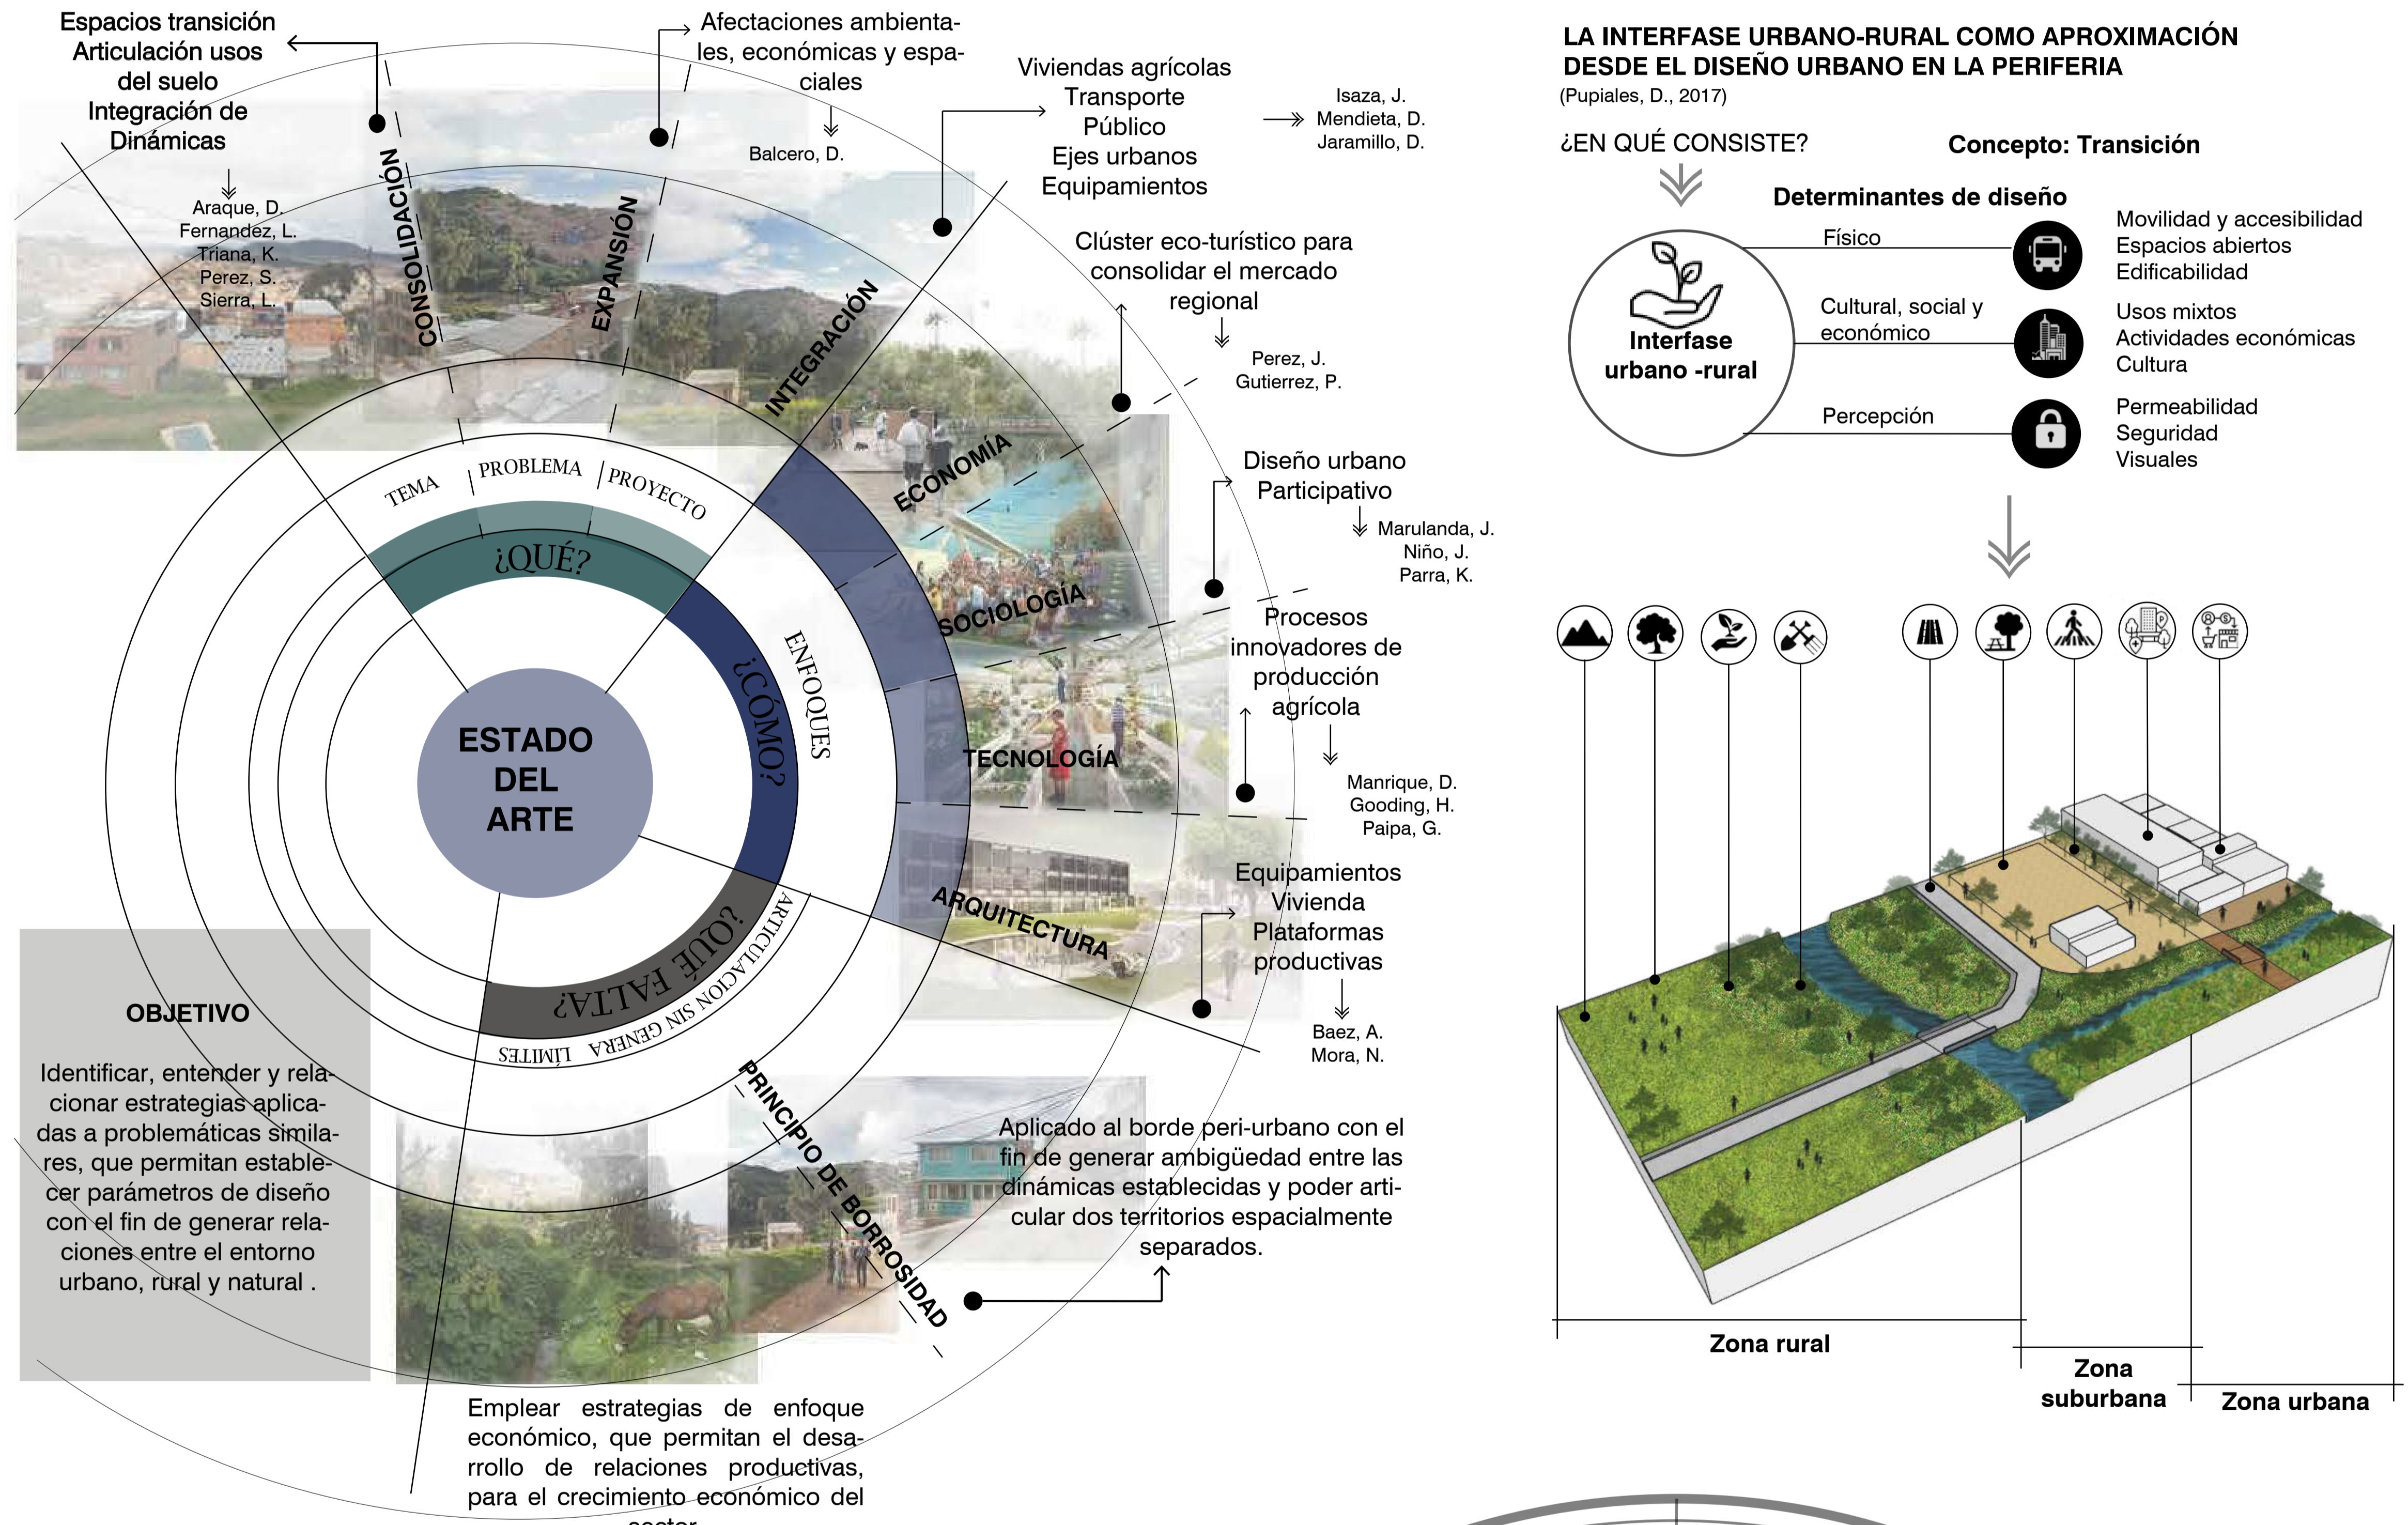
Espacios transición
Articulación usos del suelo
Integración de Dinámicas

Araque, D.
Fernandez, L.
Triana, K.
Perez, S.
Sierra, L.

Afectaciones ambientales, económicas y espaciales

Balcero, D.

Viviendas agrícolas
Transporte Público
Ejes urbanos
Equipamientos

Isaza, J.
Mendieta, D.
Jaramillo, D.

Clúster eco-turístico para consolidar el mercado regional

Perez, J.
Gutierrez, P.

Diseño urbano Participativo

Marulanda, J.
Niño, J.
Parra, K.

Procesos innovadores de producción agrícola

Manrique, D.
Gooding, H.
Paipa, G.

Equipamientos
Vivienda
Plataformas productivas

Baez, A.
Mora, N.

Aplicado al borde peri-urbano con el fin de generar ambigüedad entre las dinámicas establecidas y poder articular dos territorios espacialmente separados.

CONSOLIDACIÓN
EXPANSIÓN
INTEGRACIÓN
ECONOMÍA
SOCIOLOGÍA
TECNOLOGÍA
ARQUITECTURA
PRINCIPIO DE BORROSIDAD

TEMA
PROBLEMA
PROYECTO
¿QUÉ?
ENFOQUES
¿CÓMO?
¿QUÉ FALTA?
ARTICULACIÓN SIN GENERAR LÍMITES

ESTADO DEL ARTE

OBJETIVO

Identificar, entender y relacionar estrategias aplicadas a problemáticas similares, que permitan establecer parámetros de diseño con el fin de generar relaciones entre el entorno urbano, rural y natural .

Emplear estrategias de enfoque económico, que permitan el desarrollo de relaciones productivas, para el crecimiento económico del sector

LA INTERFASE URBANO-RURAL COMO APROXIMACIÓN DESDE EL DISEÑO URBANO EN LA PERIFERIA
(Pupiales, D., 2017)

¿EN QUÉ CONSISTE?

Concepto: Transición

Determinantes de diseño

Interfase urbano -rural

Físico
Cultural, social y económico
Percepción

Movilidad y accesibilidad
Espacios abiertos
Edificabilidad

Usos mixtos
Actividades económicas
Cultura

Permeabilidad
Seguridad
Visuales

Zona rural
Zona suburbana
Zona urbana